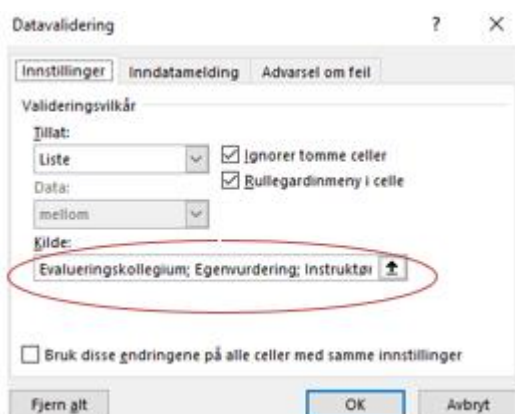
Datavalidering

?

×

Innstillinger

Inndatamelding

Advarsel om feil

Valideringsvilkår

Tillat:

Liste

Ignorer tomme celler

Data:

Rullegardinmeny i celle

mellom

Kilde:

Evalueringskollegium; Egenvurdering; Instruktø

Bruk disse endringene på alle celler med samme innstillinger

Fjern alt

OK

Avbryt